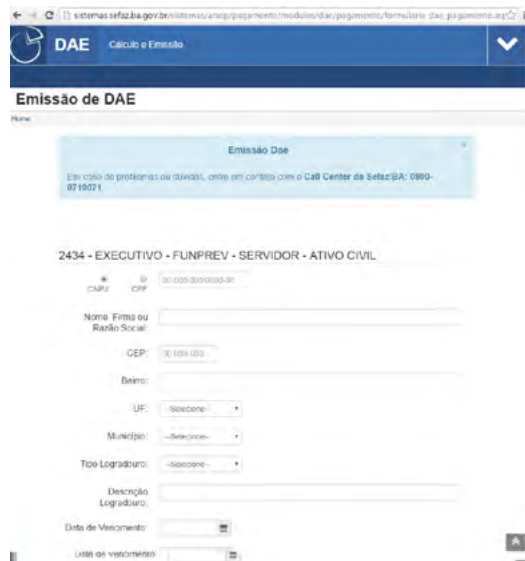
sistemas.sefaz.ba.gov.br/sistemas/arasp/pagamento/modulos/dae/pagamento/formulario_dae_pagamento.asp

DAE Cálculo e Emissão

Emissão de DAE

Home

Emissão Dae

Em caso de problemas ou dúvidas, entre em contato com o Call Center da Sefaz/BA: 0800-0710071

2434 - EXECUTIVO - FUNPREV - SERVIDOR - ATIVO CIVIL

CNPJ CPF 00.000.000/0000-00

Nome, Firma ou Razão Social:

CEP: 00.000-000

Bairro:

UF: --Selecione--

Município: --Selecione--

Tipo Logradouro: --Selecione--

Descrição Logradouro:

Data de Vencimento:

Data de Vencimento: